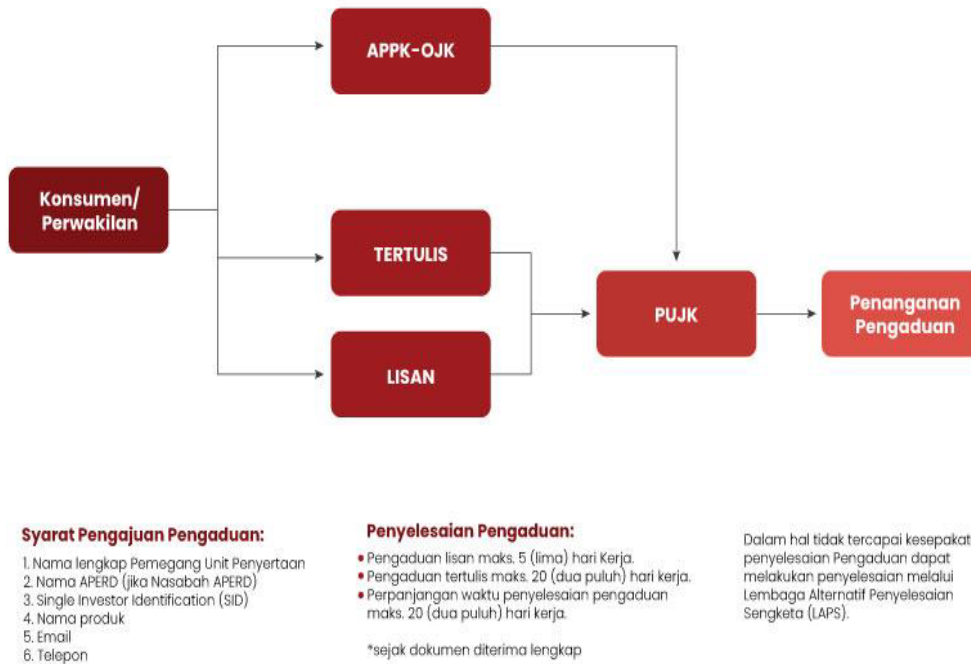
APPK-OJK

Konsumen/ Perwakilan

TERTULIS

LISAN

PUJK

Penanganan Pengaduan

Syarat Pengajuan Pengaduan:

1. Nama lengkap Pemegang Unit Penyertaan
2. Nama APERD (jika Nasabah APERD)
3. Single Investor Identification (SID)
4. Nama produk
5. Email
6. Telepon

Penyelesaian Pengaduan:

• Pengaduan lisan maks. 5 (lima) hari Kerja.
• Pengaduan tertulis maks. 20 (dua puluh) hari kerja.
• Perpanjangan waktu penyelesaian pengaduan maks. 20 (dua puluh) hari kerja.

*sejak dokumen diterima lengkap

Dalam hal tidak tercapai kesepakat penyelesaian Pengaduan dapat melakukan penyelesaian melalui Lembaga Alternatif Penyelesaian Sengketa (LAPS).